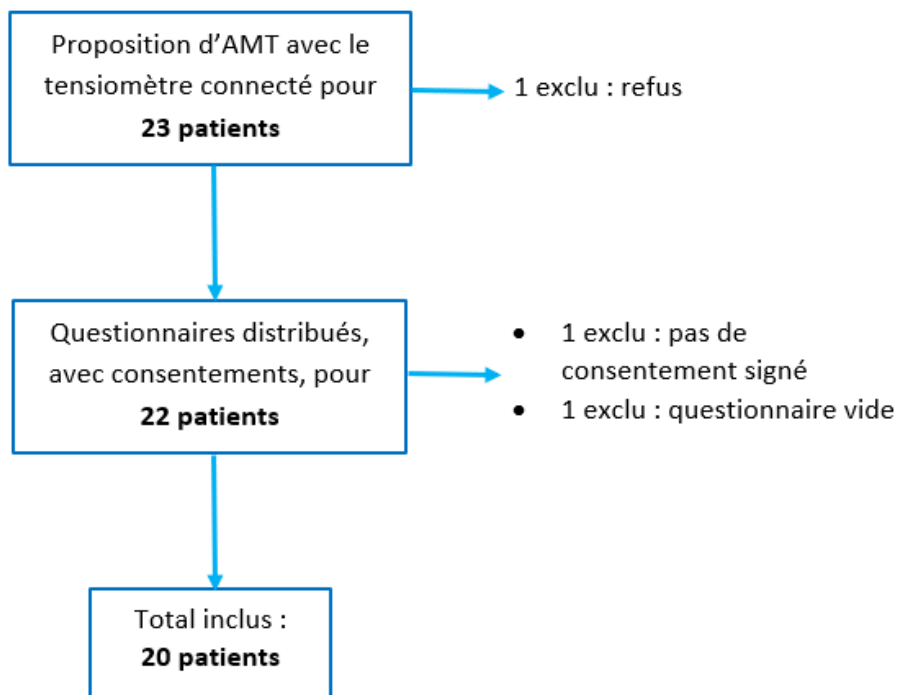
Proposition d’AMT avec le tensiomètre connecté pour **23 patients**

1 exclu : refus

Questionnaires distribués, avec consentements, pour **22 patients**

- 1 exclu : pas de consentement signé
- 1 exclu : questionnaire vide

Total inclus : **20 patients**